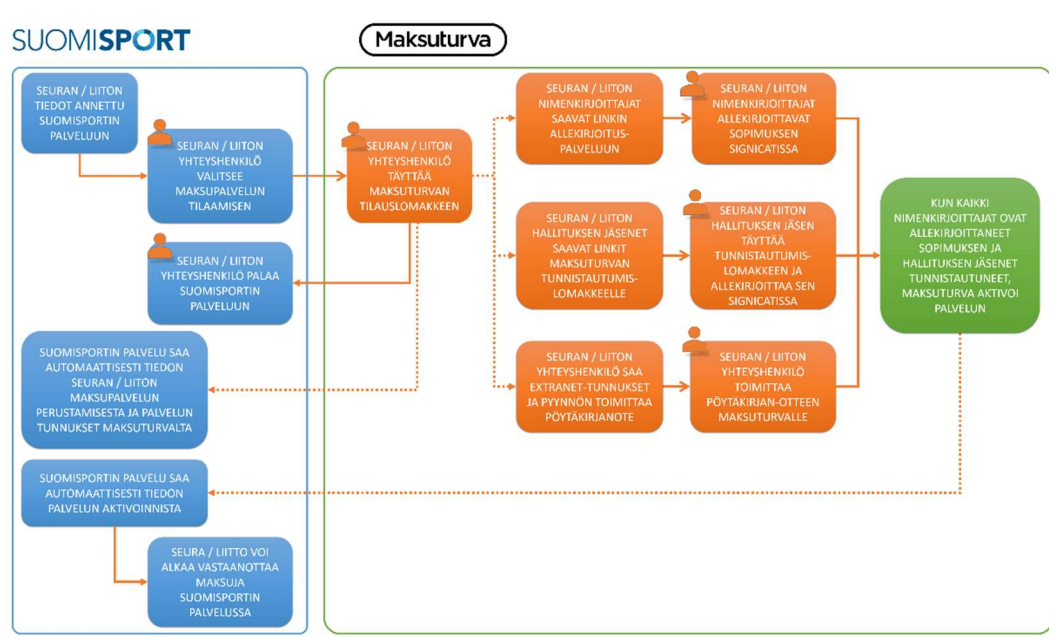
SUOMISPORT

Maksuturva

SEURAN / LIITON TIEDOT ANNETTU SUOMISPORTIN PALVELUUN

SEURAN / LIITON YHTEYSHENKILÖ VALITSEE MAKSUPALVELUN TILAAMISEN

SEURAN / LIITON YHTEYSHENKILÖ TÄYTTÄÄ MAKSUTURVAN TILAUSLOMAKKEEN

SEURAN / LIITON NIMENKIRJOITTAJAT SAAVAT LINKIN ALLEKIRJOITUS-PALVELUUN

SEURAN / LIITON NIMENKIRJOITTAJAT ALLEKIRJOITTAVAT SOPIMUKSEN SIGNICATISSA

SEURAN / LIITON YHTEYSHENKILÖ PALAA SUOMISPORTIN PALVELUUN

SEURAN / LIITON HALLITUKSEN JÄSENET SAAVAT LINKIT MAKSUTURVAN TUNNISTAUTUMIS-LOMAKKEELLE

SEURAN / LIITON HALLITUKSEN JÄSEN TÄYTTÄÄ TUNNISTAUTUMIS-LOMAKKEEN JA ALLEKIRJOITTAA SEN SIGNICATISSA

KUN KAIKKI NIMENKIRJOITTAJAT OVAT ALLEKIRJOITTANEET SOPIMUKSEN JA HALLITUKSEN JÄSENET TUNNISTAUTUNEET, MAKSUTURVA AKTIVOI PALVELUN

SUOMISPORTIN PALVELU SAA AUTOMAATTISESTI TIEDON SEURAN / LIITON MAKSUPALVELUN PERUSTAMISESTA JA PALVELUN TUNNUKSET MAKSUTURVALTA

SEURAN / LIITON YHTEYSHENKILÖ SAA EXTRANET-TUNNUKSET JA PYYNNÖN TOIMITTAA PÖYTÄKIRJANOTE

SEURAN / LIITON YHTEYSHENKILÖ TOIMITTAA PÖYTÄKIRJAN-OTTEEN MAKSUTURVALLE

SUOMISPORTIN PALVELU SAA AUTOMAATTISESTI TIEDON PALVELUN AKTIVOINNISTA

SEURA / LIITTO VOI ALKAA VASTAANOTTAA MAKSUJA SUOMISPORTIN PALVELUSSA